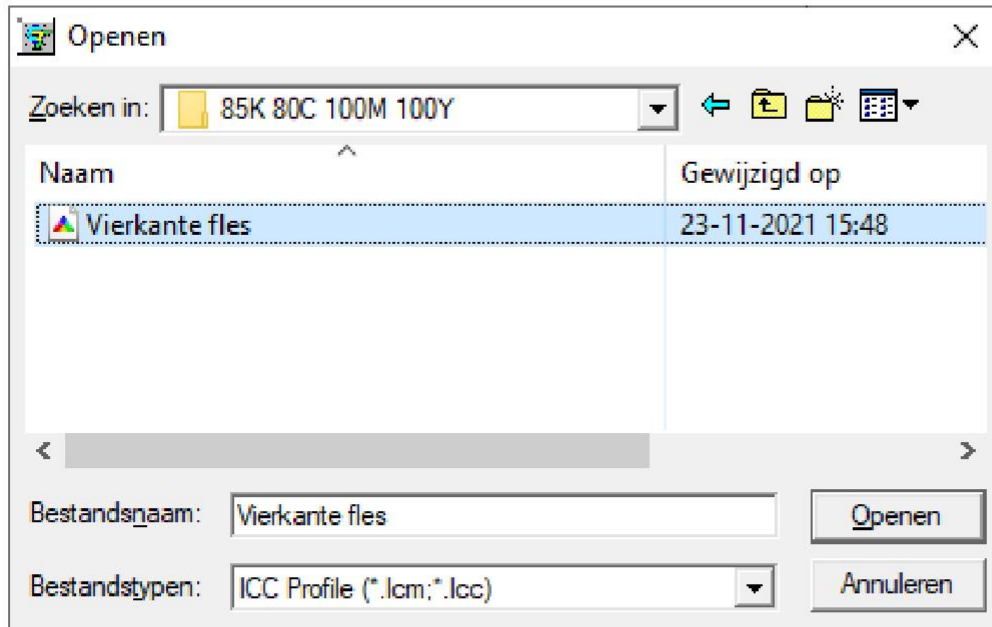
Openen

Zoeken in: 85K 80C 100M 100Y

| Naam | Gewijzigd op |
|---|---|
| Vierkante fles | 23-11-2021 15:48 |

Bestandsnaam: Vierkante fles

Openen

Bestandstypen: ICC Profile (*.lcm;*.lcc)

Annuleren